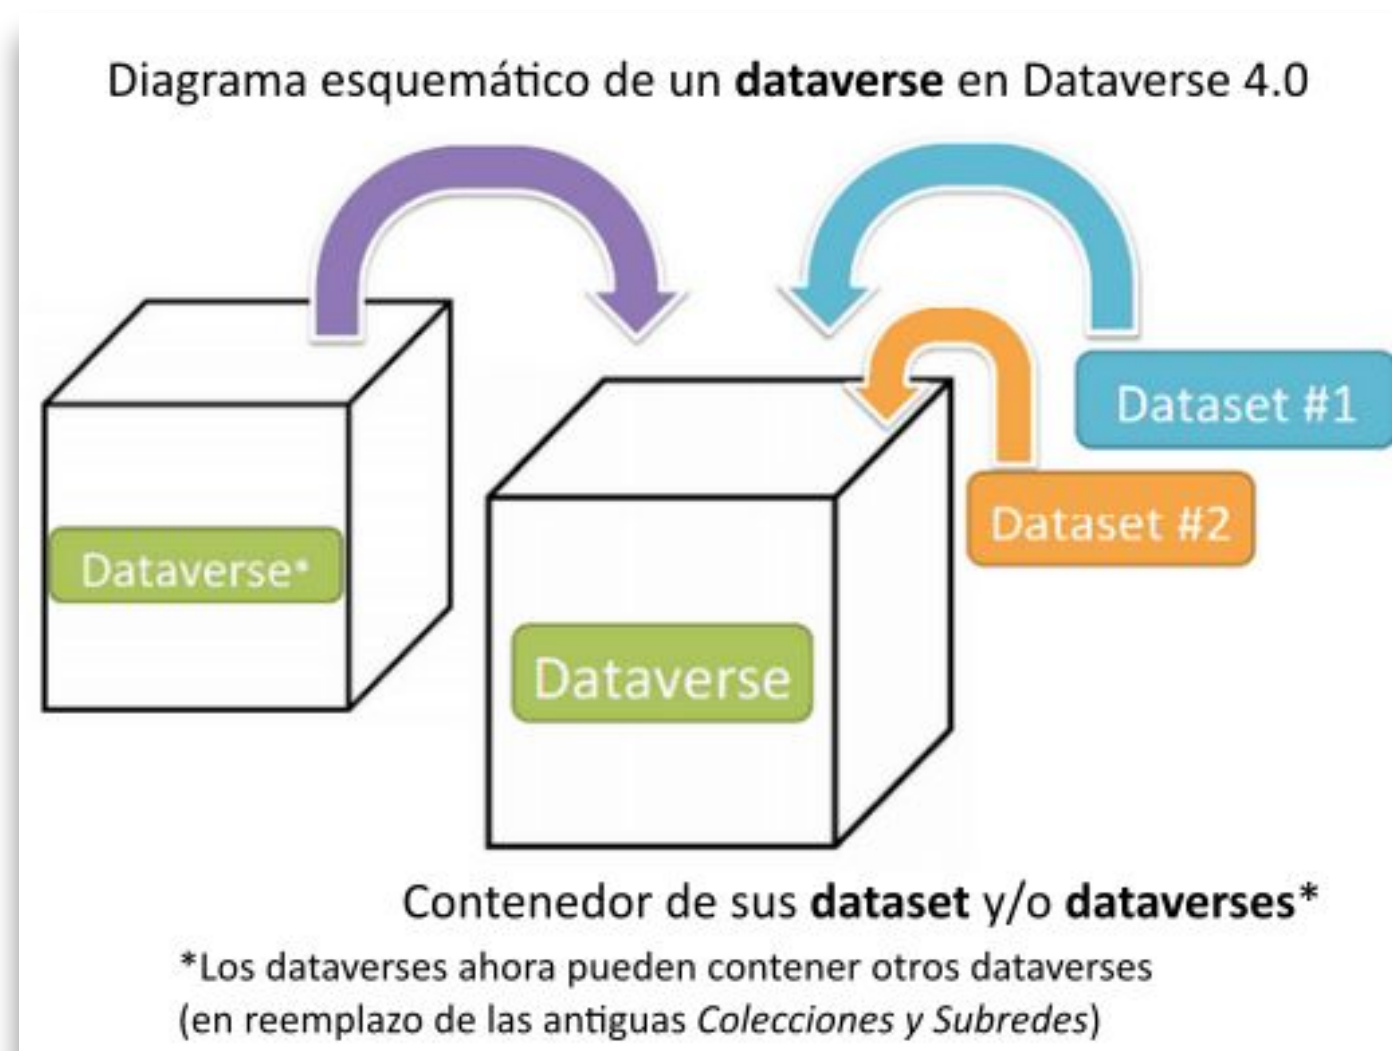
Diagrama esquemático de un **dataverse** en Dataverse 4.0

Dataset #1

Dataset #2

Dataverse*

Dataverse

Contenedor de sus **dataset** y/o **dataverses***

*Los dataverses ahora pueden contener otros dataverses (en reemplazo de las antiguas *Colecciones y Subredes*)